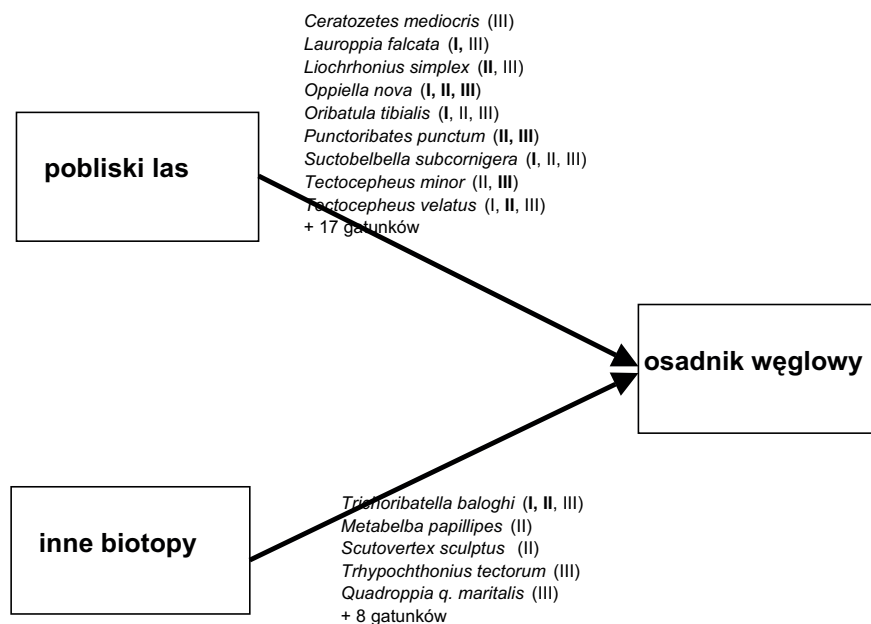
Ceratozetes mediocris (III)
Lauroppia falcata (**I,** III)
Liochrhonius simplex (**II**, III)
Oppiella nova (**I, II, III**)
Oribatula tibialis (**I**, II, III)
Punctoribates punctum (**II, III**)
Suctobelbella subcornigera (**I**, II, III)
Tectocepheus minor (II, **III**)
Tectocepheus velatus (I, **II**, III)
+ 17 gatunków

pobliski las

osadnik węglowy

inne biotopy

Trichoribatella baloghi (**I, II**, III)
Metabelba papillipes (II)
Scutovertex sculptus (II)
Trhypochthonius tectorum (III)
Quadroppia q. maritalis (III)
+ 8 gatunków